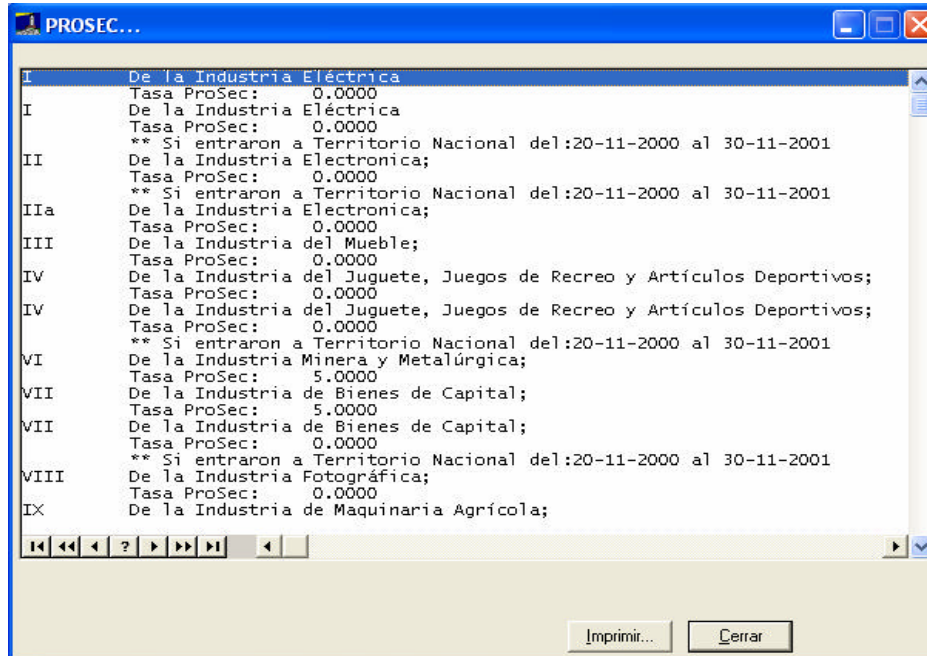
PROSEC...

I De la Industria Eléctrica
Tasa ProSec: 0.0000
I De la Industria Eléctrica
Tasa ProSec: 0.0000
** Si entraron a Territorio Nacional del:20-11-2000 al 30-11-2001
II De la Industria Electronica;
Tasa ProSec: 0.0000
** Si entraron a Territorio Nacional del:20-11-2000 al 30-11-2001
IIa De la Industria Electronica;
Tasa ProSec: 0.0000
III De la Industria del Mueble;
Tasa ProSec: 0.0000
IV De la Industria del Juguete, Juegos de Recreo y Artículos Deportivos;
Tasa ProSec: 0.0000
IV De la Industria del Juguete, Juegos de Recreo y Artículos Deportivos;
Tasa ProSec: 0.0000
** Si entraron a Territorio Nacional del:20-11-2000 al 30-11-2001
VI De la Industria Minera y Metalúrgica;
Tasa ProSec: 5.0000
VII De la Industria de Bienes de Capital;
Tasa ProSec: 5.0000
VII De la Industria de Bienes de Capital;
Tasa ProSec: 0.0000
** Si entraron a Territorio Nacional del:20-11-2000 al 30-11-2001
VIII De la Industria Fotográfica;
Tasa ProSec: 0.0000
IX De la Industria de Maquinaria Agrícola;

?

Imprimir... Cerrar